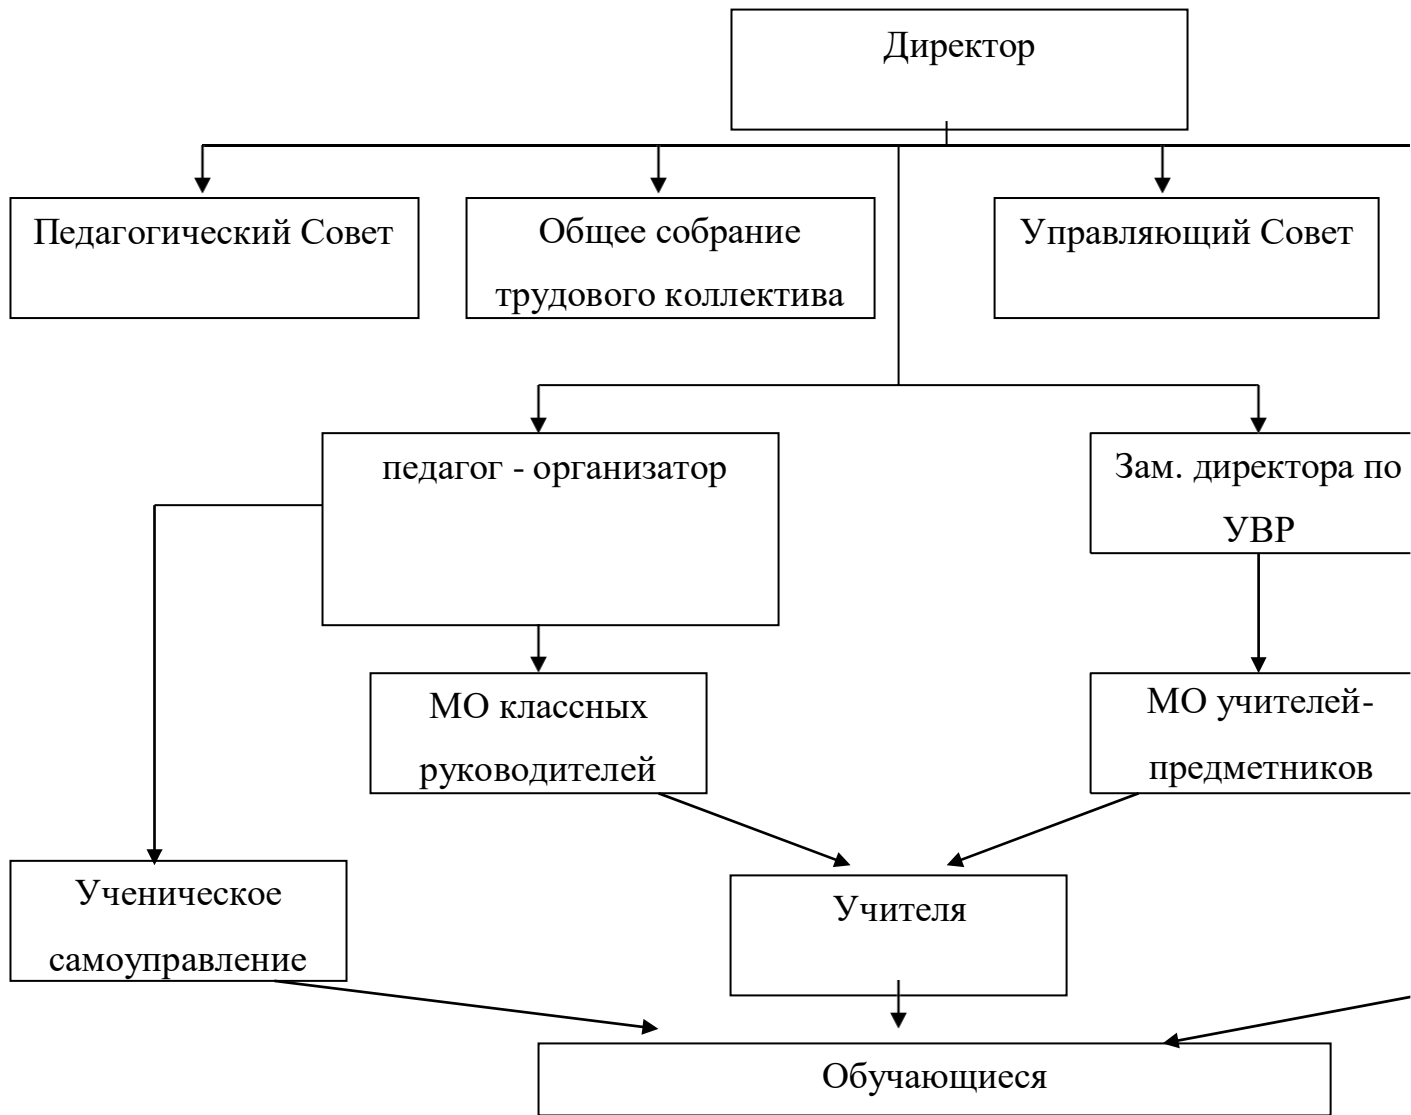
Директор

Педагогический Совет

Общее собрание трудового коллектива

Управляющий Совет

педагог - организатор

Зам. директора по УВР

МО классных руководителей

МО учителей-предметников

Ученическое самоуправление

Учителя

Обучающиеся